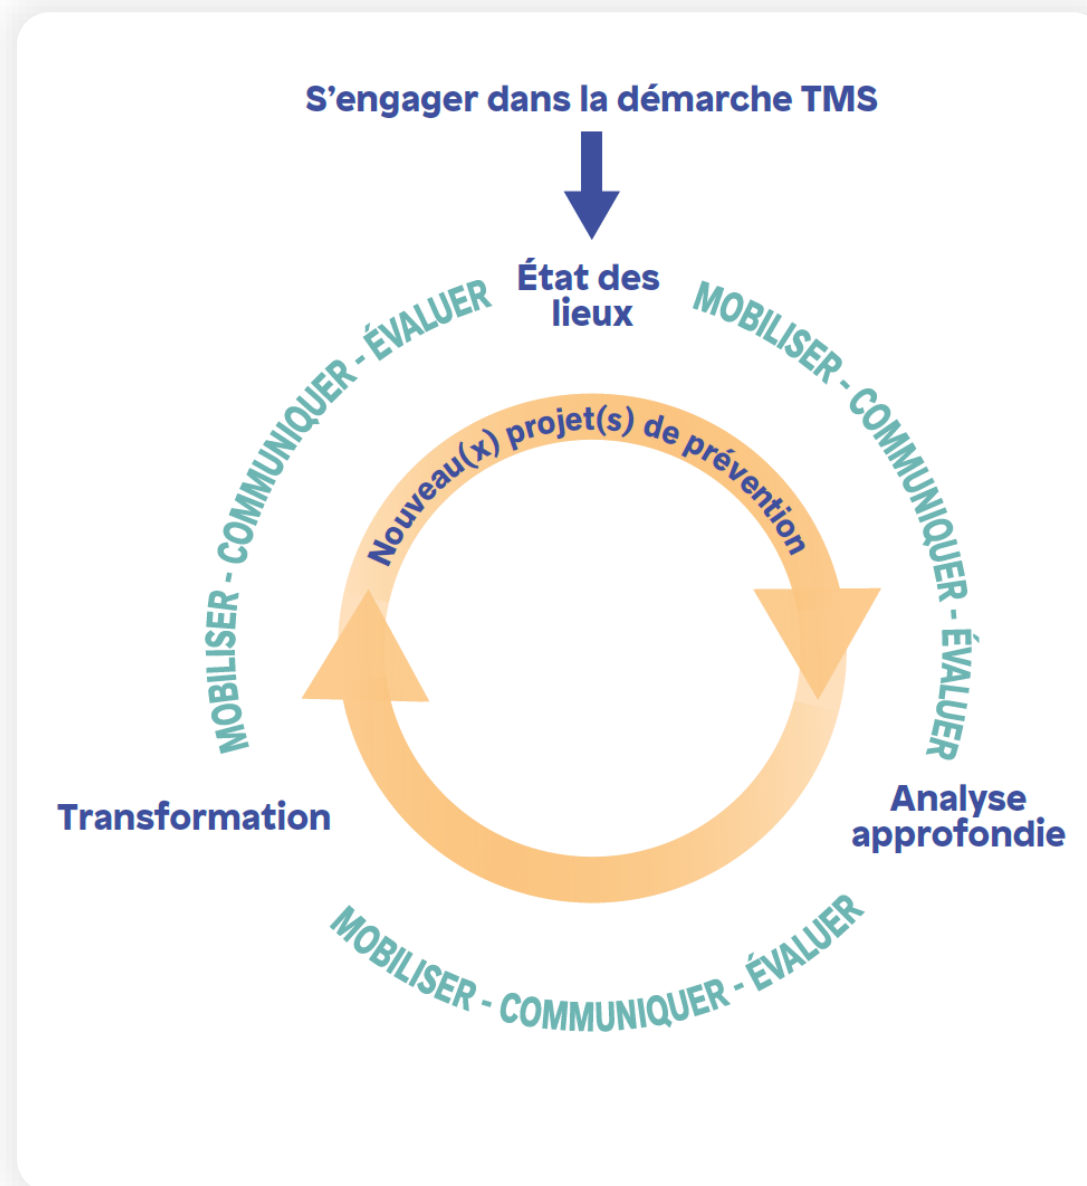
S’engager dans la démarche TMS

État des lieux

MOBILISER - COMMUNIQUER - ÉVALUER

MOBILISER - COMMUNIQUER - ÉVALUER

Nouveau(x) projet(s) de prévention

Transformation

Analyse approfondie

MOBILISER - COMMUNIQUER - ÉVALUER